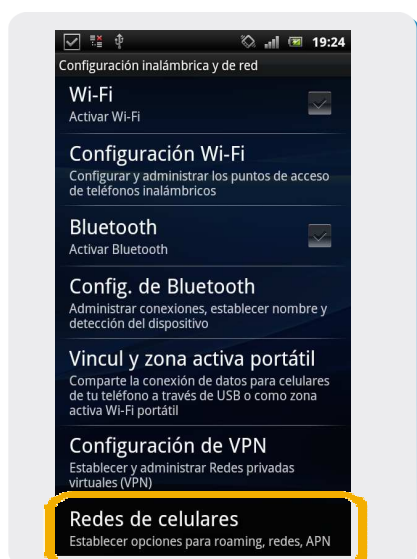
19:24
Configuración inalámbrica y de red

Wi-Fi
Activar Wi-Fi

Configuración Wi-Fi
Configurar y administrar los puntos de acceso de teléfonos inalámbricos

Bluetooth
Activar Bluetooth

Config. de Bluetooth
Administrar conexiones, establecer nombre y detección del dispositivo

Vincul y zona activa portátil
Comparte la conexión de datos para celulares de tu teléfono a través de USB o como zona activa Wi-Fi portátil

Configuración de VPN
Establecer y administrar Redes privadas virtuales (VPN)

Redes de celulares
Establecer opciones para roaming, redes, APN